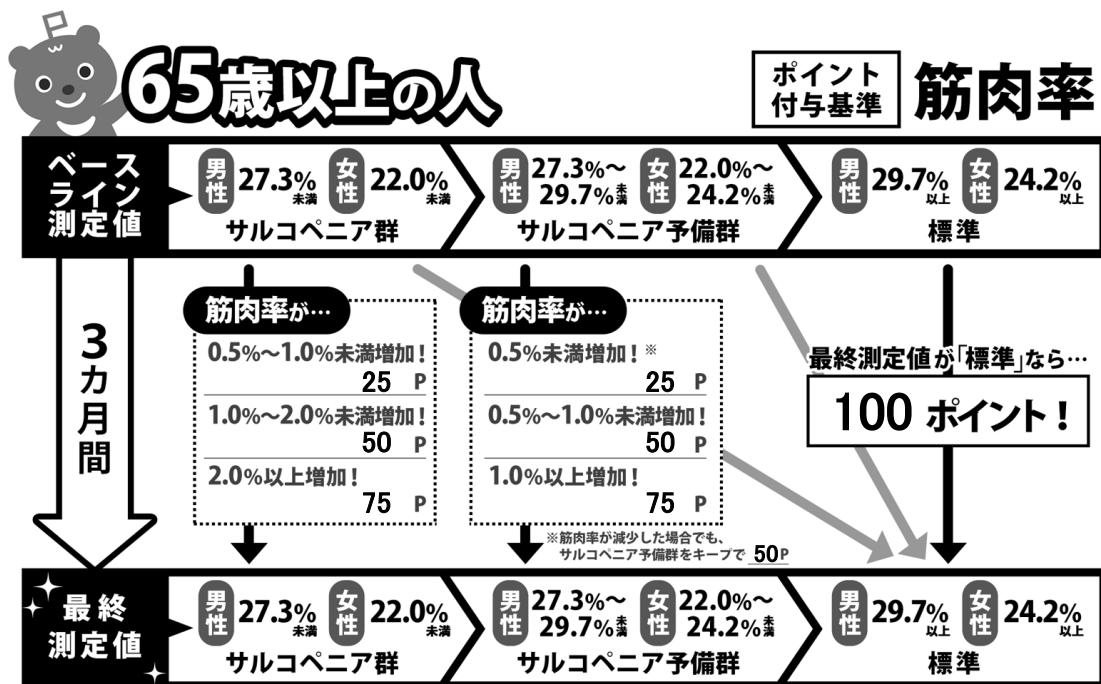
65歳以上の人

ポイント付与基準 筋肉率

ベースライン測定値

男性 27.3%未満 女性 22.0%未満
サルコペニア群

男性 27.3%〜29.7%未満 女性 22.0%〜24.2%未満
サルコペニア予備群

男性 29.7%以上 女性 24.2%以上
標準

3カ月間

筋肉率が…
0.5%〜1.0%未満増加！ 25 P
1.0%〜2.0%未満増加！ 50 P
2.0%以上増加！ 75 P

筋肉率が…
0.5%未満増加！※ 25 P
0.5%〜1.0%未満増加！ 50 P
1.0%以上増加！ 75 P

※筋肉率が減少した場合でも、サルコペニア予備群をキープで 50P

最終測定値が「標準」なら…
100 ポイント！

最終測定値

男性 27.3%未満 女性 22.0%未満
サルコペニア群

男性 27.3%〜29.7%未満 女性 22.0%〜24.2%未満
サルコペニア予備群

男性 29.7%以上 女性 24.2%以上
標準